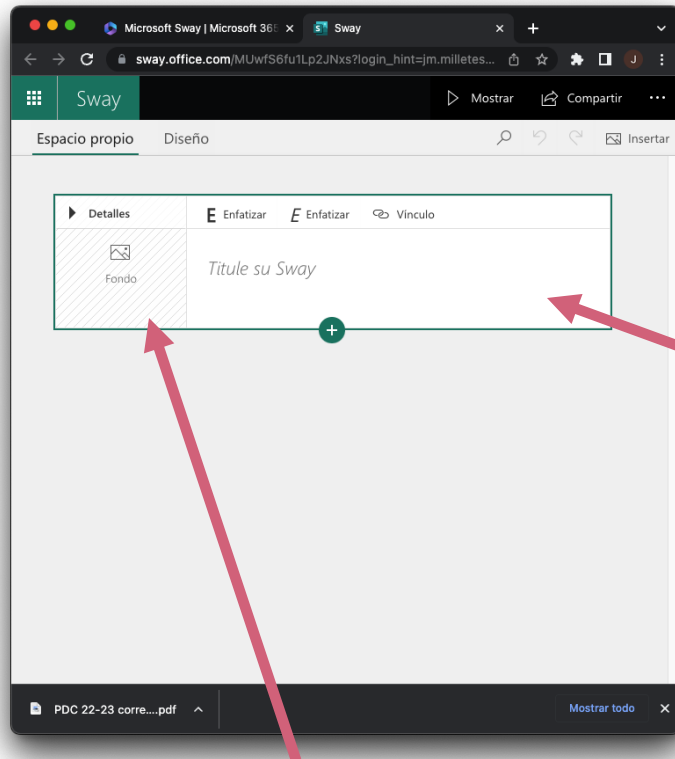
Microsoft Sway | Microsoft 365
Sway
sway.office.com/MUwfS6fu1Lp2JNxs?login_hint=jm.milletes...
J
Sway
Mostrar
Compartir
Espacio propio
Diseño
Insertar
Detalles
E Enfatizar
E Enfatizar
Vínculo
Fondo
Titule su Sway
PDC 22-23 corre....pdf
Mostrar todo